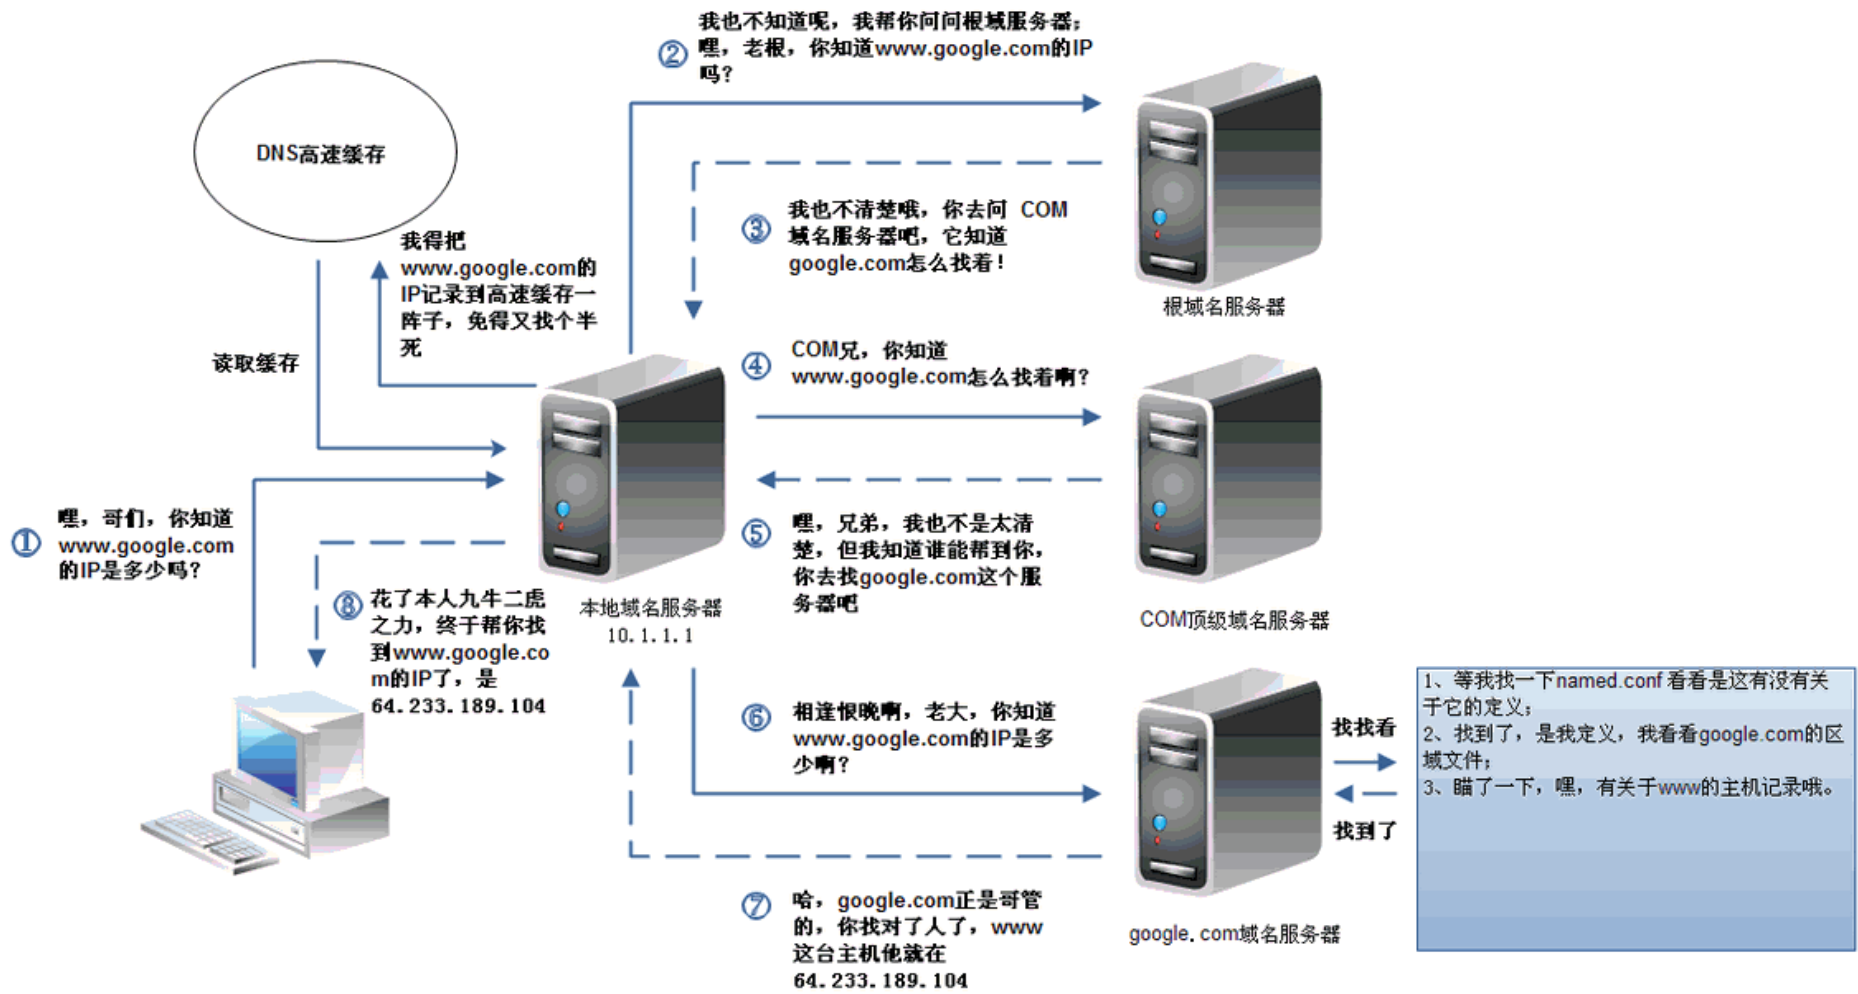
DNS高速缓存

② 我也不知道呢，我帮你问问根域服务器；�footnote，老根，你知道www.google.com的IP吗？

我得把www.google.com的IP记录到高速缓存一阵子，免得又找个半死

读取缓存

③ 我也不清楚哦，你去问 COM域名服务器吧，它知道google.com怎么找看！

根域名服务器

④ COM兄，你知道www.google.com怎么找着啊？

① 喱，哥们，你知道www.google.com的IP是多少吗？

⑤ 喱，兄弟，我也不是太清楚，但我知道谁能帮到你，你去找google.com这个服务器吧

⑧ 花了本人九牛二虎之力，终于帮你找到www.google.com的IP了，是64.233.189.104

本地域名服务器
10.1.1.1

COM顶级域名服务器

⑥ 相逢恨晚啊，老大，你知道www.google.com的IP是多少啊？

找找看

找到了

1、等我找一下named.conf 看看是这有没有关于它的定义；
2、找到了，是我定义，我看看google.com的区域文件；
3、瞄了一下，嘿，有关于www的主机记录哦。

⑦ 哈，google.com正是哥管的，你找对了人了，www这台主机他就在64.233.189.104

google.com域名服务器